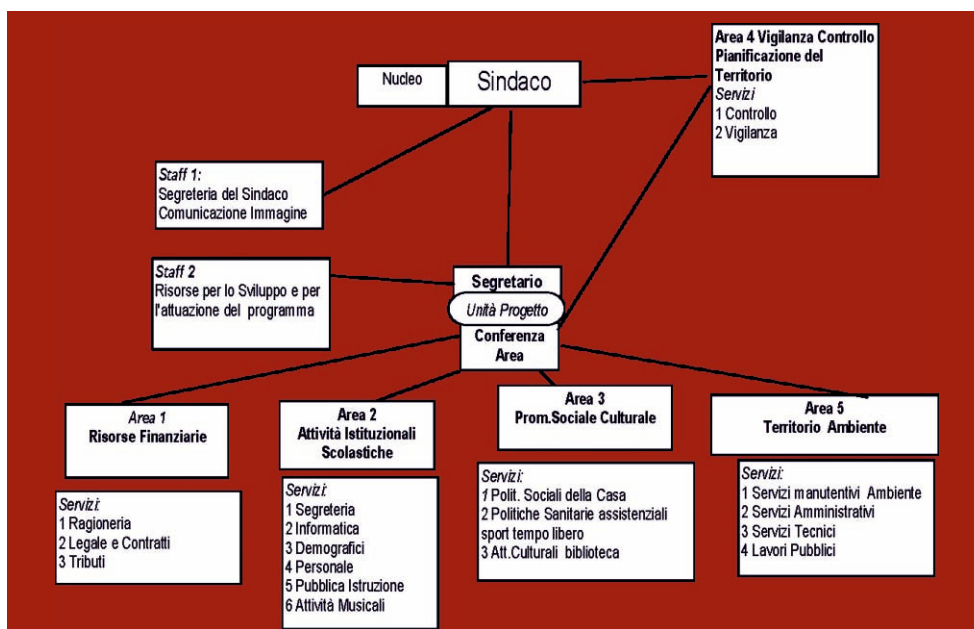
Nucleo

Sindaco

Area 4 Vigilanza Controllo Pianificazione del Territorio
Servizi
1 Controllo
2 Vigilanza

Staff 1:
Segreteria del Sindaco
Comunicazione Immagine

Staff 2
Risorse per lo Sviluppo e per l'attuazione del programma

Segretario
Unità Progetto
Conferenza Area

Area 1
Risorse Finanziarie

Servizi:
1 Ragioneria
2 Legale e Contratti
3 Tributi

Area 2
Attività Istituzionali Scolastiche

Servizi:
1 Segreteria
2 Informatica
3 Demografici
4 Personale
5 Pubblica Istruzione
6 Attività Musicali

Area 3
Prom.Sociale Culturale

Servizi:
1 Polit. Sociali della Casa
2 Politiche Sanitarie assistenziali sport tempo libero
3 Att.Culturali biblioteca

Area 5
Territorio Ambiente

Servizi:
1 Servizi manutentivi Ambiente
2 Servizi Amministrativi
3 Servizi Tecnici
4 Lavori Pubblici